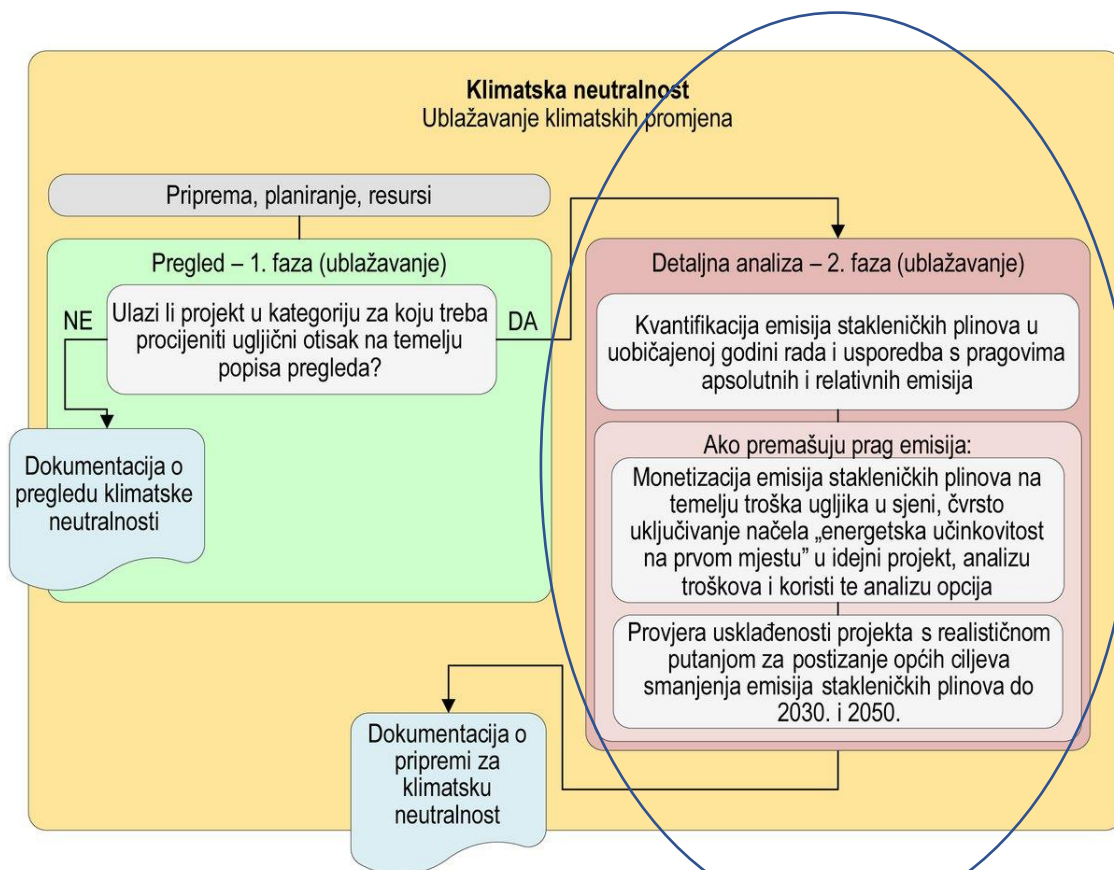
Klimatska neutralnost
Ublažavanje klimatskih promjena

Priprema, planiranje, resursi

Pregled – 1. faza (ublažavanje)

NE

Ulazi li projekt u kategoriju za koju treba procijeniti ugljični otisak na temelju popisa pregleda?

DA

Dokumentacija o pregledu klimatske neutralnosti

Detaljna analiza – 2. faza (ublažavanje)

Kvantifikacija emisija stakleničkih plinova u uobičajenoj godini rada i usporedba s pragovima apsolutnih i relativnih emisija

Ako premašuju prag emisija:

Monetizacija emisija stakleničkih plinova na temelju troška ugljika u sjeni, čvrsto uključivanje načela „energetska učinkovitost na prvom mjestu" u idejni projekt, analizu troškova i koristi te analizu opcija

Provjera usklađenosti projekta s realističnom putanjom za postizanje općih ciljeva smanjenja emisija stakleničkih plinova do 2030. i 2050.

Dokumentacija o pripremi za klimatsku neutralnost